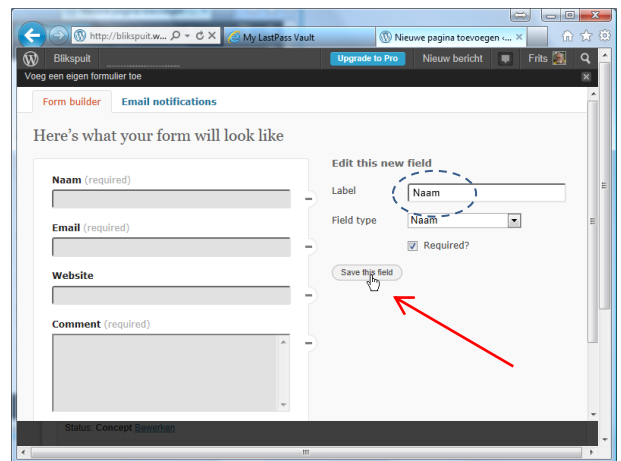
http://blikspuit.w...

My LastPass Vault

Nieuwe pagina toevoegen -...

Blikspuit

Upgrade to Pro

Nieuw bericht

Frits

Voeg een eigen formulier toe

Form builder

Email notifications

Here's what your form will look like

Naam (required)

Email (required)

Website

Comment (required)

Edit this new field

Label

Naam

Field type

Naam

Required?

Save this field

Status: Concept Bewerken